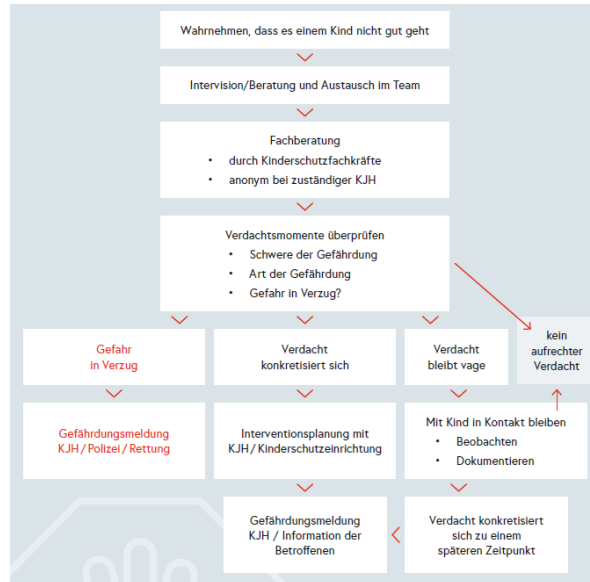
Wahrnehmen, dass es einem Kind nicht gut geht

Intervision/Beratung und Austausch im Team

Fachberatung
- durch Kinderschutzfachkräfte
- anonym bei zuständiger KJH

Verdachtsmomente überprüfen
- Schwere der Gefährdung
- Art der Gefährdung
- Gefahr in Verzug?

kein aufrechter Verdacht

Gefahr in Verzug

Verdacht konkretisiert sich

Verdacht bleibt vage

Gefährdungsmeldung KJH / Polizei / Rettung

Interventionsplanung mit KJH / Kinderschutzeinrichtung

Mit Kind in Kontakt bleiben
- Beobachten
- Dokumentieren

Gefährdungsmeldung KJH / Information der Betroffenen

Verdacht konkretisiert sich zu einem späteren Zeitpunkt